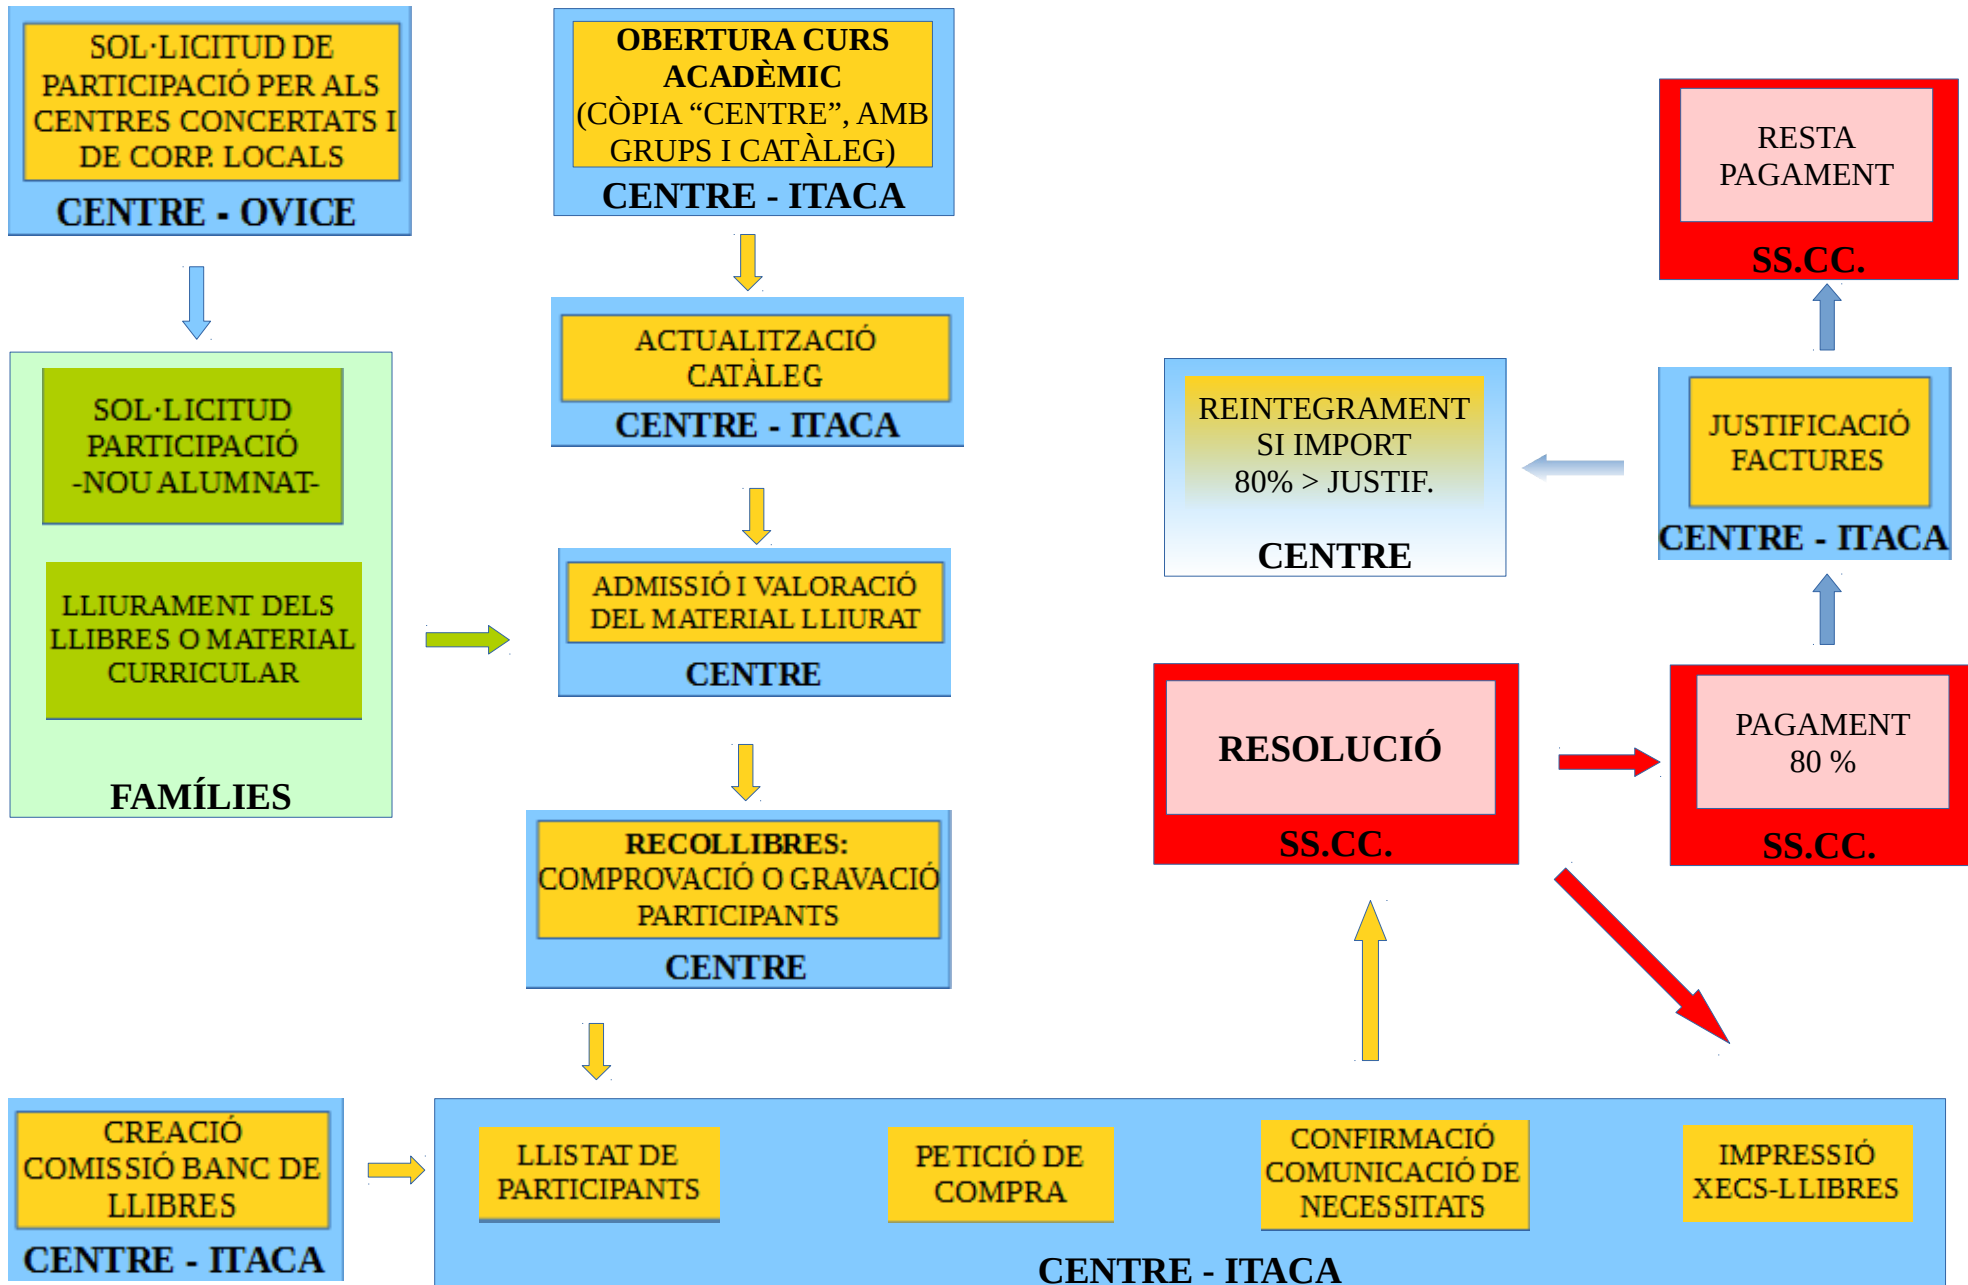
SOL·LICITUD DE PARTICIPACIÓ PER ALS CENTRES CONCERTATS I DE CORP. LOCALS
CENTRE - OVICE

OBERTURA CURS ACADÈMIC (CÒPIA "CENTRE", AMB GRUPS I CATÀLEG)
CENTRE - ITACA

ACTUALITZACIÓ CATÀLEG
CENTRE - ITACA

SOL·LICITUD PARTICIPACIÓ -NOU ALUMNAT-

LLIURAMENT DELS LLIBRES O MATERIAL CURRICULAR

FAMÍLIES

ADMISSIÓ I VALORACIÓ DEL MATERIAL LLIURAT
CENTRE

RECOLLIBRES: COMPROVACIÓ O GRAVACIÓ PARTICIPANTS
CENTRE

RESTA PAGAMENT
SS.CC.

REINTEGRAMENT SI IMPORT 80% > JUSTIF.
CENTRE

JUSTIFICACIÓ FACTURES
CENTRE - ITACA

RESOLUCIÓ
SS.CC.

PAGAMENT 80 %
SS.CC.

CREACIÓ COMISSIÓ BANC DE LLIBRES
CENTRE - ITACA

LLISTAT DE PARTICIPANTS

PETICIÓ DE COMPRA

CONFIRMACIÓ COMUNICACIÓ DE NECESSITATS

IMPRESSIÓ XECS-LLIBRES

CENTRE - ITACA